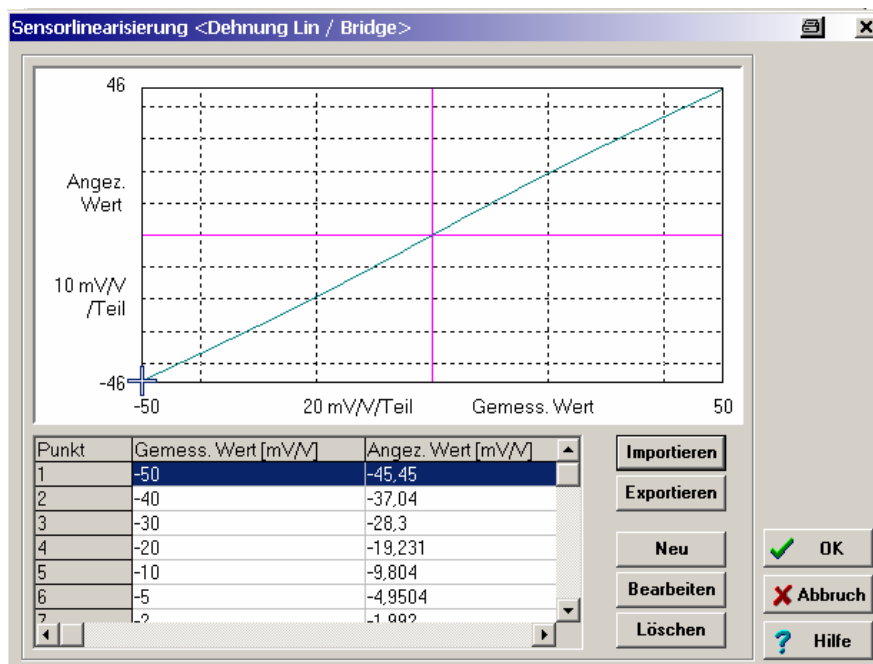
Sensorlinearisierung <Dehnung Lin / Bridge>

46

Angez. Wert

10 mV/V /Teil

-46

-50

20 mV/V/Teil

Gemess. Wert

50

| Punkt | Gemess. Wert [mV/V] | Angez. Wert [mV/V] |
|---|---|---|
| 1 | -50 | -45,45 |
| 2 | -40 | -37,04 |
| 3 | -30 | -28,3 |
| 4 | -20 | -19,231 |
| 5 | -10 | -9,804 |
| 6 | -5 | -4,9504 |
| 7 | -2 | -1,992 |

Importieren
Exportieren
Neu
Bearbeiten
Löschen

OK
Abbruch
Hilfe